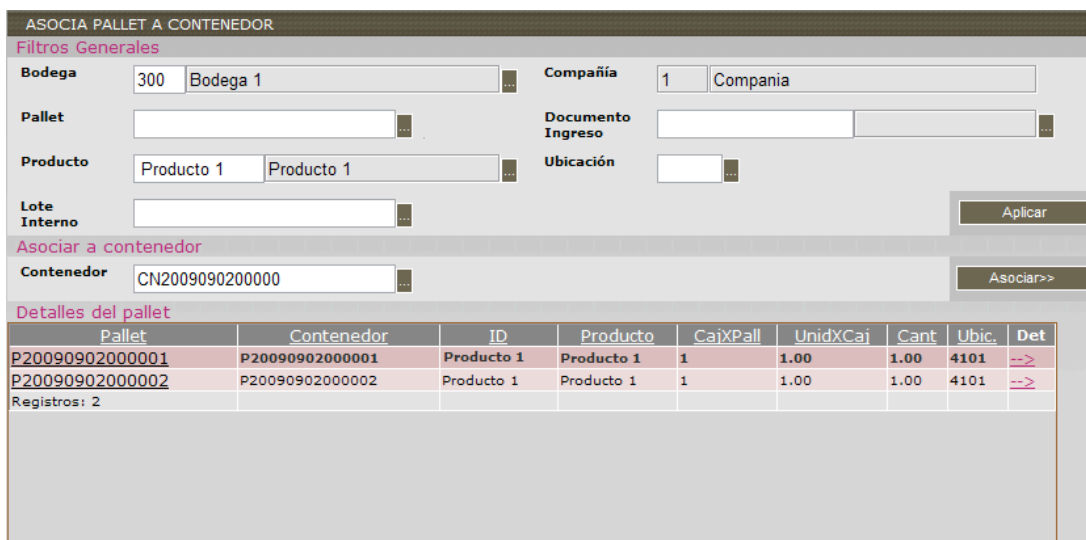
ASOCIA PALLET A CONTENEDOR

Filtros Generales

Bodega 300 Bodega 1 ...

Compañía 1 Compania

Pallet ...

Documento Ingreso ...

Producto Producto 1 Producto 1 ...

Ubicación ...

Lote Interno ...

Aplicar

Asociar a contenedor

Contenedor CN2009090200000 ...

Asociar>>

Detalles del pallet

| Pallet | Contenedor | ID | Producto | CajXPall | UnidXCaj | Cant | Ubic. | Det |
|---|---|---|---|---|---|---|---|---|
| P20090902000001 | P20090902000001 | Producto 1 | Producto 1 | 1 | 1.00 | 1.00 | 4101 | --> |
| P20090902000002 | P20090902000002 | Producto 1 | Producto 1 | 1 | 1.00 | 1.00 | 4101 | --> |
| Registros: 2 | | | | | | | | |